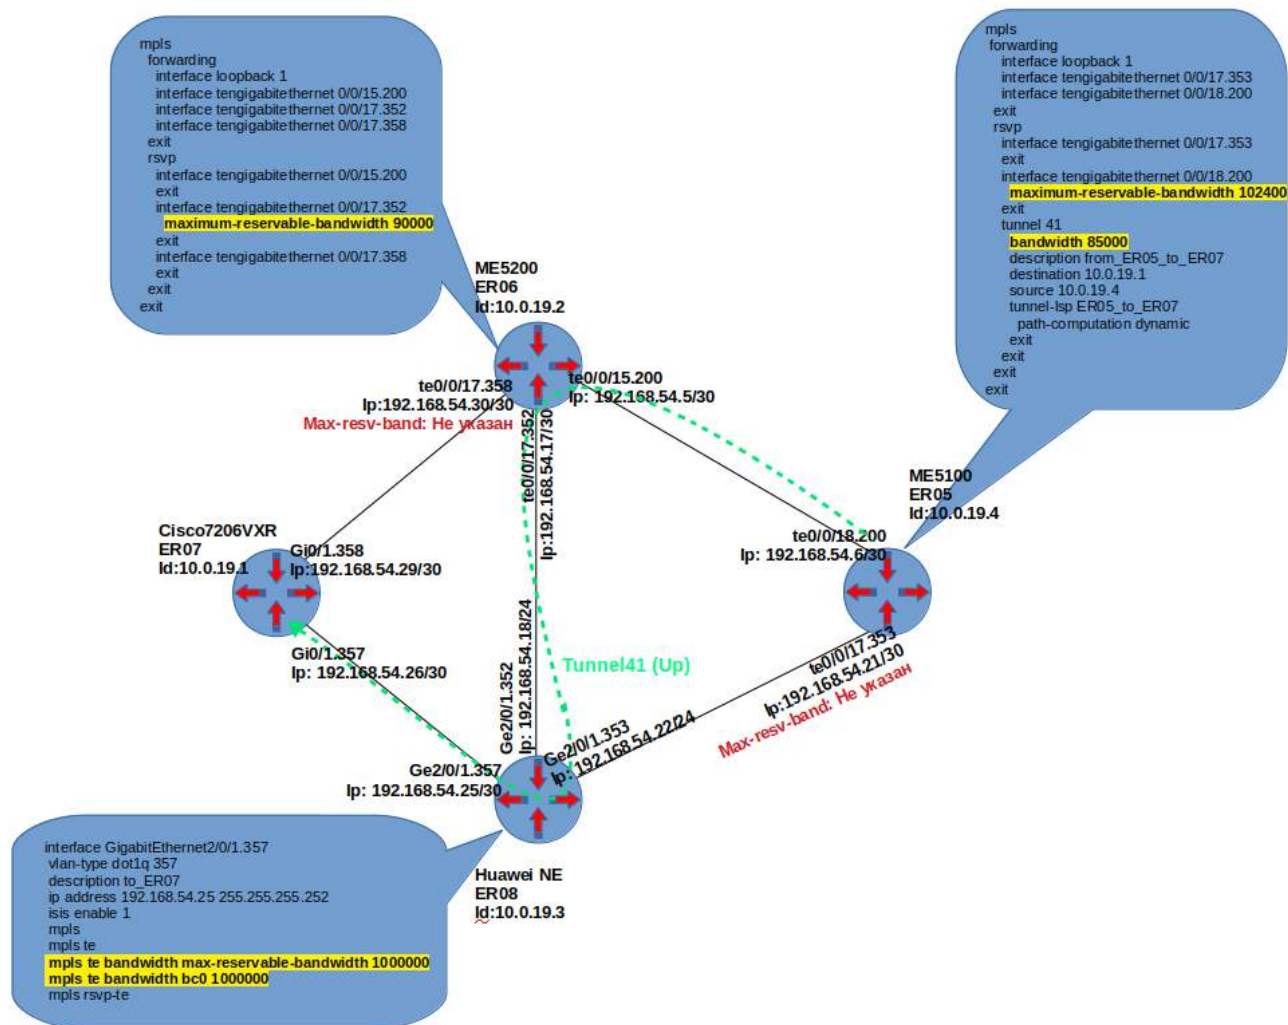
mpls
forwarding
interface loopback 1
interface tengigabitethernet 0/0/15.200
interface tengigabitethernet 0/0/17.352
interface tengigabitethernet 0/0/17.358
exit
rsvp
interface tengigabitethernet 0/0/15.200
exit
interface tengigabitethernet 0/0/17.352
maximum-reservable-bandwidth 90000
exit
interface tengigabitethernet 0/0/17.358
exit
exit
exit

mpls
forwarding
interface loopback 1
interface tengigabitethernet 0/0/17.353
interface tengigabitethernet 0/0/18.200
exit
rsvp
interface tengigabitethernet 0/0/17.353
exit
interface tengigabitethernet 0/0/18.200
maximum-reservable-bandwidth 102400
exit
tunnel 41
bandwidth 85000
description from_ER05_to_ER07
destination 10.0.19.1
source 10.0.19.4
tunnel-lsp ER05_to_ER07
path-computation dynamic
exit
exit
exit
exit

ME5200
ER06
Id:10.0.19.2

te0/0/17.358
Ip:192.168.54.30/30
Max-resv-band: Не указан

te0/0/15.200
Ip: 192.168.54.5/30

te0/0/17.352
Ip:192.168.54.17/30

ME5100
ER05
Id:10.0.19.4

te0/0/18.200
Ip: 192.168.54.6/30

Cisco7206VXR
ER07
Id:10.0.19.1

Gi0/1.358
Ip:192.168.54.29/30

Gi0/1.357
Ip: 192.168.54.26/30

Tunnel41 (Up)

Ge2/0/1.352
Ip: 192.168.54.18/24

te0/0/17.353
Ip:192.168.54.21/30
Max-resv-band: Не указан

Ge2/0/1.353
Ip: 192.168.54.22/24

Ge2/0/1.357
Ip: 192.168.54.25/30

Huawei NE
ER08
Id:10.0.19.3

interface GigabitEthernet2/0/1.357
vlan-type dot1q 357
description to_ER07
ip address 192.168.54.25 255.255.255.252
isis enable 1
mpls
mpls te
mpls te bandwidth max-reservable-bandwidth 1000000
mpls te bandwidth bc0 1000000
mpls rsvp-te